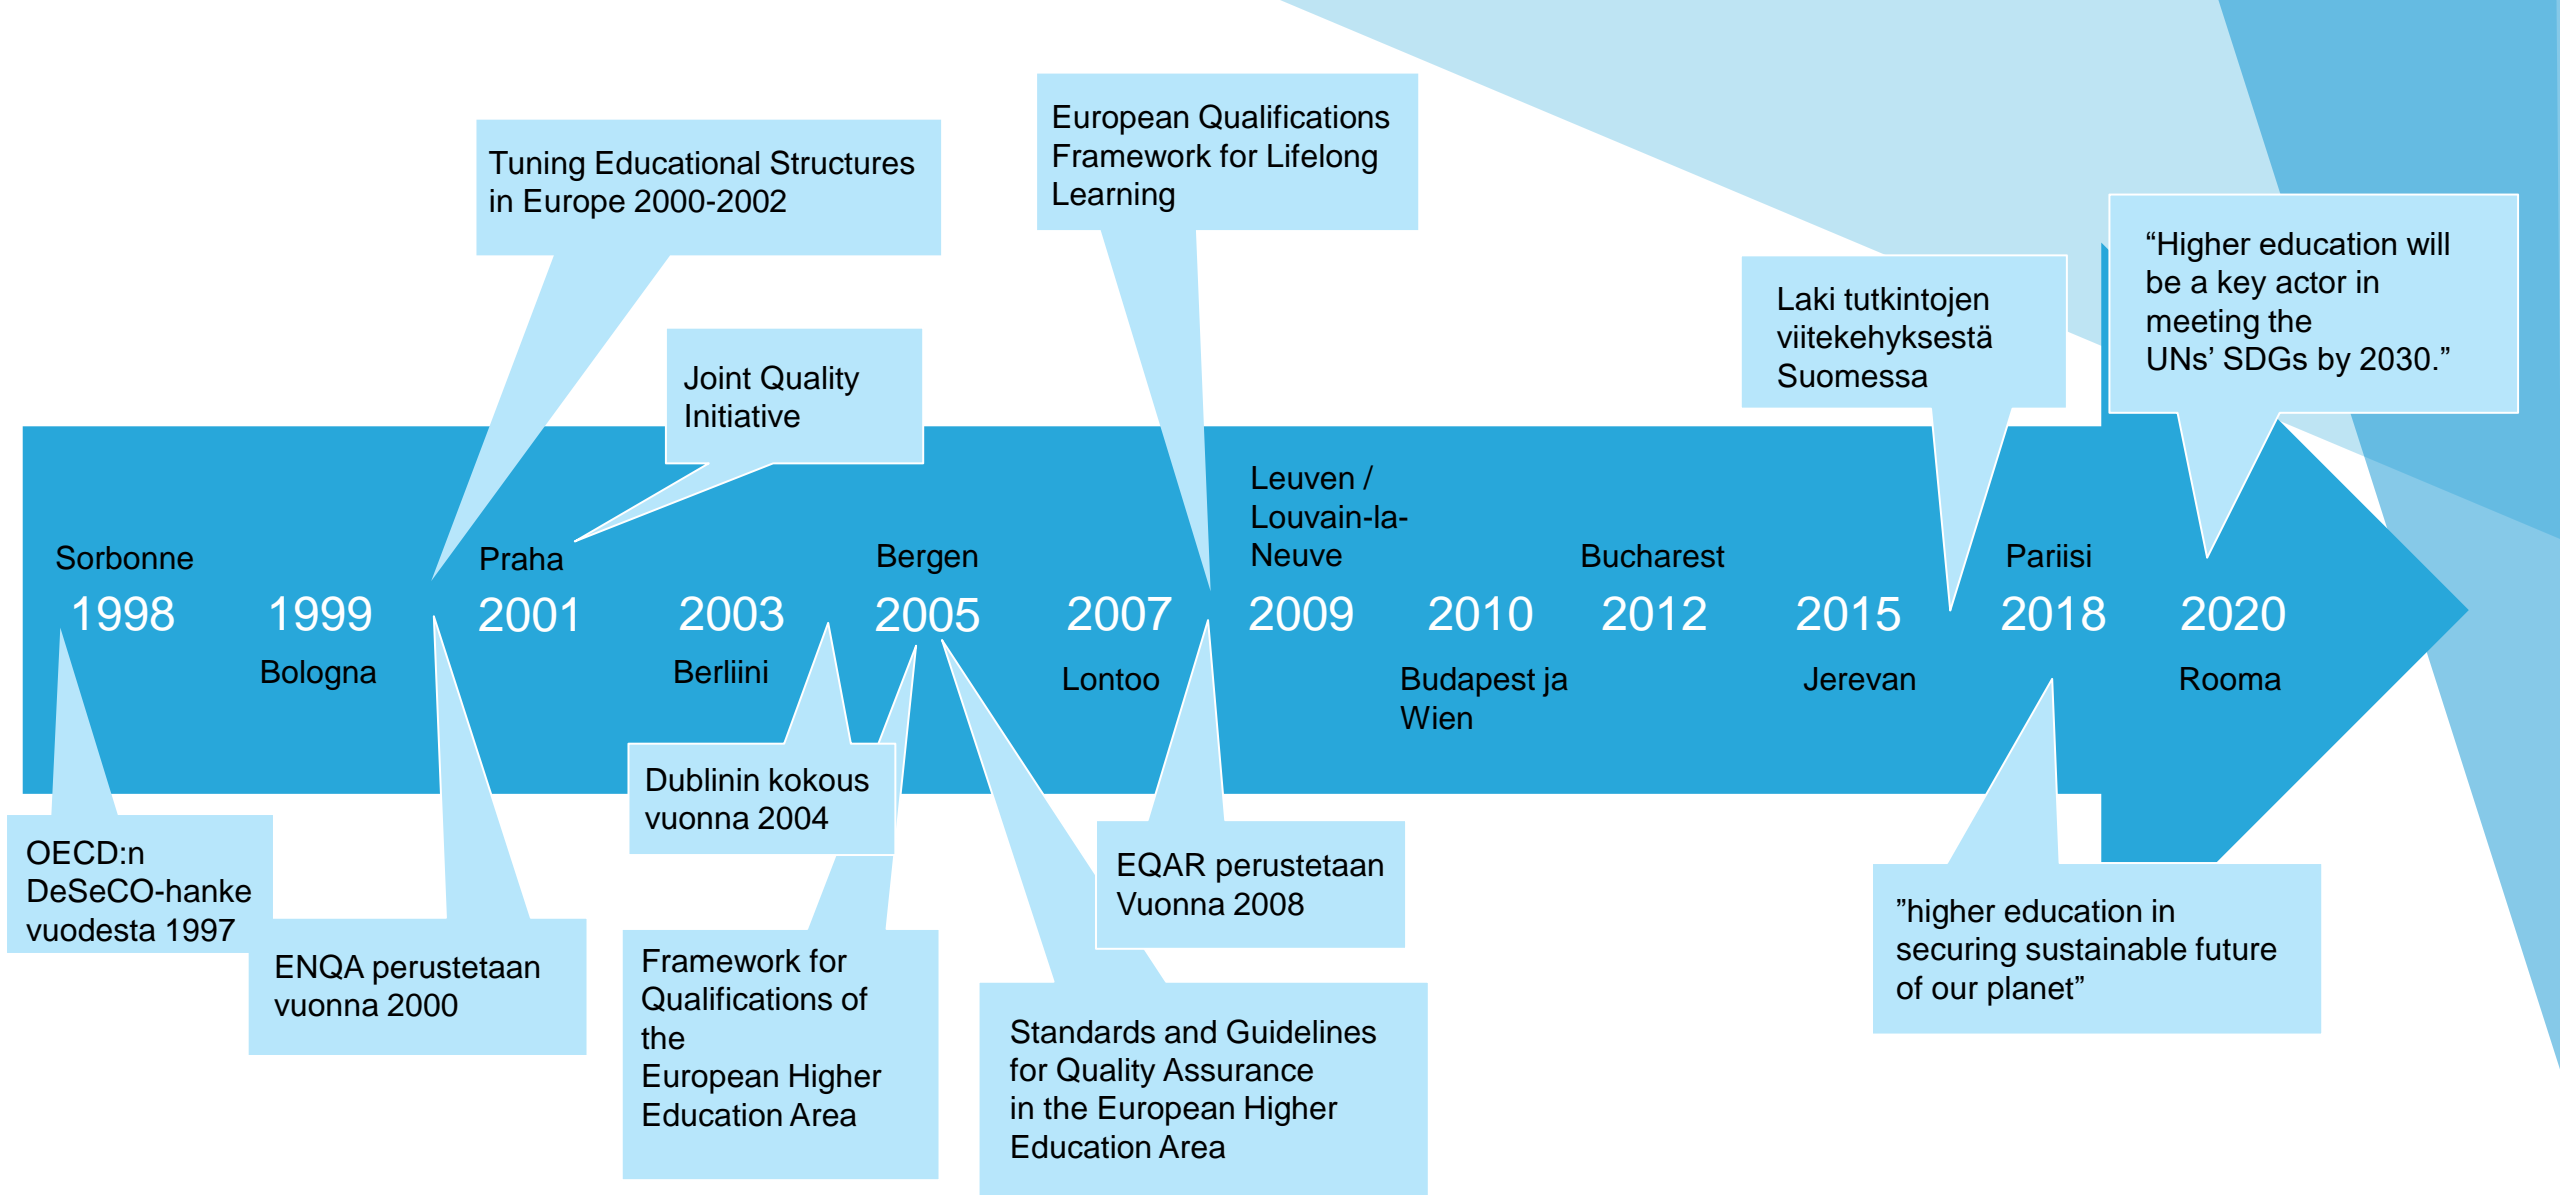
Tuning Educational Structures in Europe 2000-2002

European Qualifications Framework for Lifelong Learning

Joint Quality Initiative

Laki tutkintojen viitekehyksestä Suomessa

“Higher education will be a key actor in meeting the UNs’ SDGs by 2030.”

Sorbonne
1998

1999
Bologna

Praha
2001

2003
Berliini

Bergen
2005

2007
Lontoo

Leuven / Louvain-la-Neuve
2009

2010
Budapest ja Wien

Bucharest
2012

2015
Jerevan

Pariisi
2018

2020
Rooma

OECD:n DeSeCO-hanke vuodesta 1997

ENQA perustetaan vuonna 2000

Dublinin kokous vuonna 2004

Framework for Qualifications of the European Higher Education Area

Standards and Guidelines for Quality Assurance in the European Higher Education Area

EQAR perustetaan Vuonna 2008

”higher education in securing sustainable future of our planet”